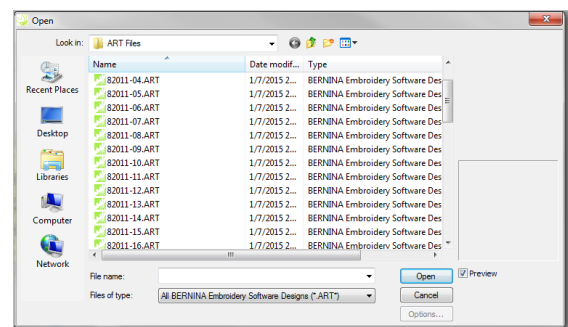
Open

Look in: ART Files

Recent Places
Desktop
Libraries
Computer
Network

| Name | Date modif... | Type |
|---|---|---|
| 82011-04.ART | 1/7/2015 2... | BERNINA Embroidery Software Des |
| 82011-05.ART | 1/7/2015 2... | BERNINA Embroidery Software Des |
| 82011-06.ART | 1/7/2015 2... | BERNINA Embroidery Software Des |
| 82011-07.ART | 1/7/2015 2... | BERNINA Embroidery Software Des |
| 82011-08.ART | 1/7/2015 2... | BERNINA Embroidery Software Des |
| 82011-09.ART | 1/7/2015 2... | BERNINA Embroidery Software Des |
| 82011-10.ART | 1/7/2015 2... | BERNINA Embroidery Software Des |
| 82011-11.ART | 1/7/2015 2... | BERNINA Embroidery Software Des |
| 82011-12.ART | 1/7/2015 2... | BERNINA Embroidery Software Des |
| 82011-13.ART | 1/7/2015 2... | BERNINA Embroidery Software Des |
| 82011-14.ART | 1/7/2015 2... | BERNINA Embroidery Software Des |
| 82011-15.ART | 1/7/2015 2... | BERNINA Embroidery Software Des |
| 82011-16.ART | 1/7/2015 2... | BERNINA Embroidery Software Des |

File name:
Open
Preview
Files of type: All BERNINA Embroidery Software Designs (*.ART*)
Cancel
Options...